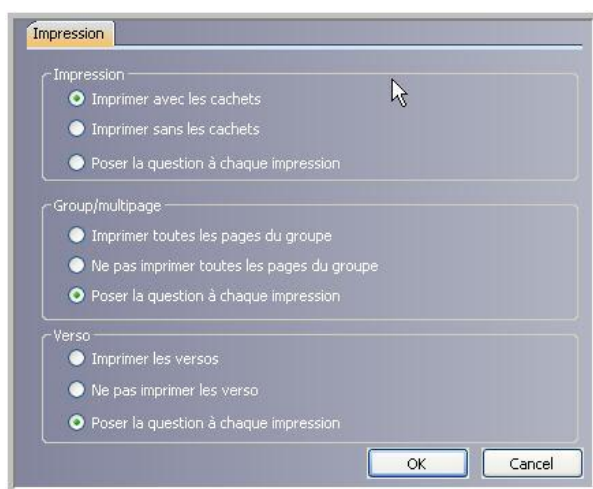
Impression

Impression
Imprimer avec les cachets
Imprimer sans les cachets
Poser la question à chaque impression

Group/multipage
Imprimer toutes les pages du groupe
Ne pas imprimer toutes les pages du groupe
Poser la question à chaque impression

Verso
Imprimer les versos
Ne pas imprimer les verso
Poser la question à chaque impression

OK
Cancel